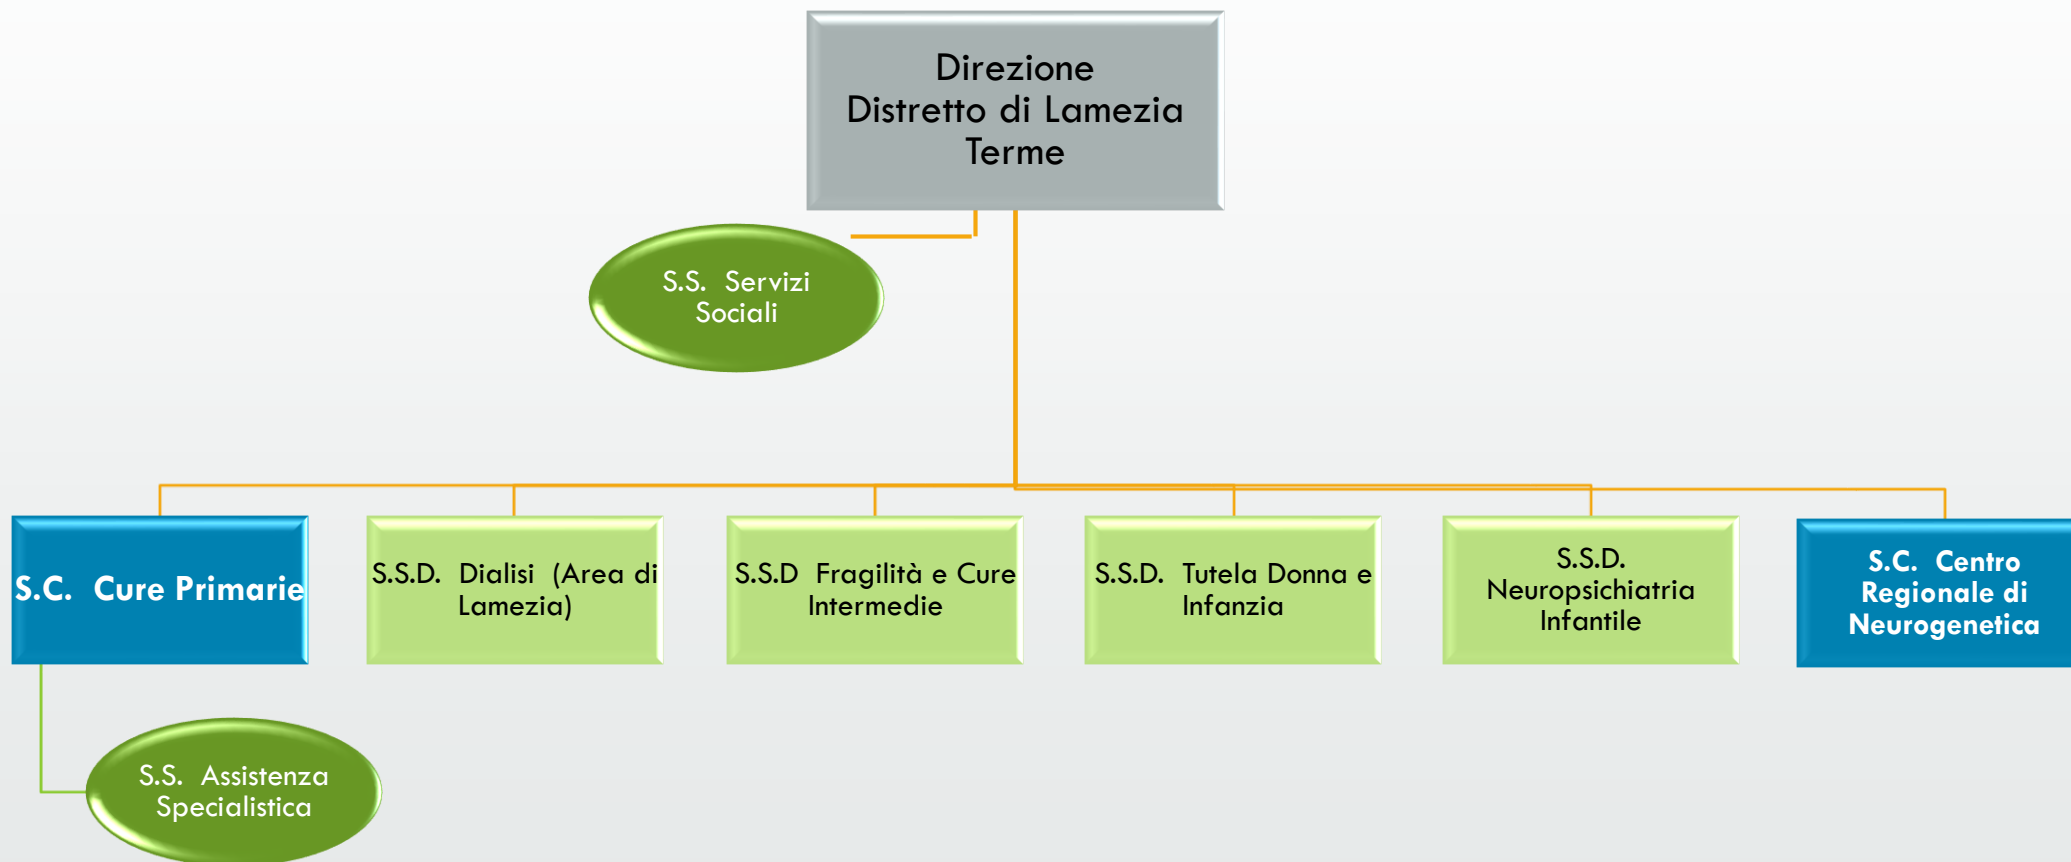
Direzione
Distretto di Lamezia Terme

S.S. Servizi Sociali

S.C. Cure Primarie

S.S.D. Dialisi (Area di Lamezia)

S.S.D Fragilità e Cure Intermedie

S.S.D. Tutela Donna e Infanzia

S.S.D. Neuropsichiatria Infantile

S.C. Centro Regionale di Neurogenetica

S.S. Assistenza Specialistica